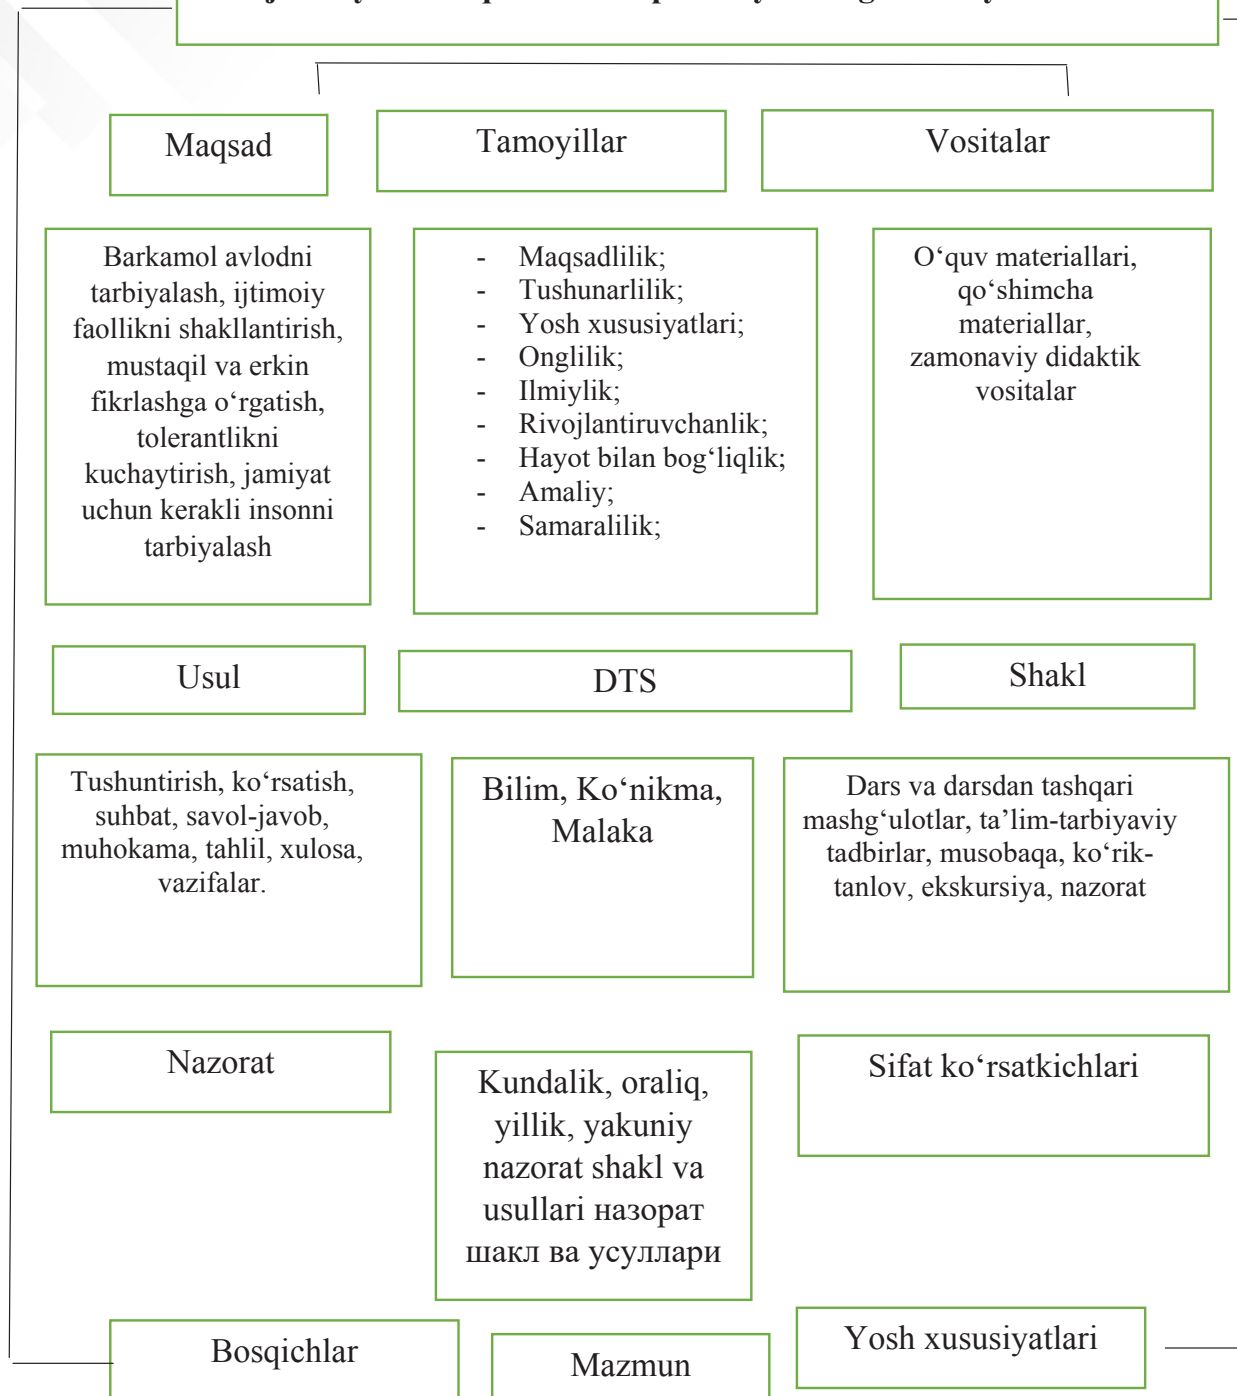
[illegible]

Maqsad

Tamoyillar

Vositalar

Barkamol avlodni tarbiyalash, ijtimoiy faollikni shakllantirish, mustaqil va erkin fikrlashga o‘rgatish, tolerantlikni kuchaytirish, jamiyat uchun kerakli insonni tarbiyalash

- Maqsadlilik;
- Tushunarlilik;
- Yosh xususiyatlari;
- Onglilik;
- Ilmiylik;
- Rivojlantiruvchanlik;
- Hayot bilan bog‘liqlik;
- Amaliy;
- Samaralilik;

O‘quv materiallari, qo‘shimcha materiallar, zamonaviy didaktik vositalar

Usul

DTS

Shakl

Tushuntirish, ko‘rsatish, suhbat, savol-javob, muhokama, tahlil, xulosa, vazifalar.

Bilim, Ko‘nikma, Malaka

Dars va darsdan tashqari mashg‘ulotlar, ta’lim-tarbiyaviy tadbirlar, musobaqa, ko‘rik-tanlov, ekskursiya, nazorat

Nazorat

Kundalik, oraliq, yillik, yakuniy nazorat shakl va usullari назорат шакл ва усуллари

Sifat ko‘rsatkichlari

Bosqichlar

Mazmun

Yosh xususiyatlari